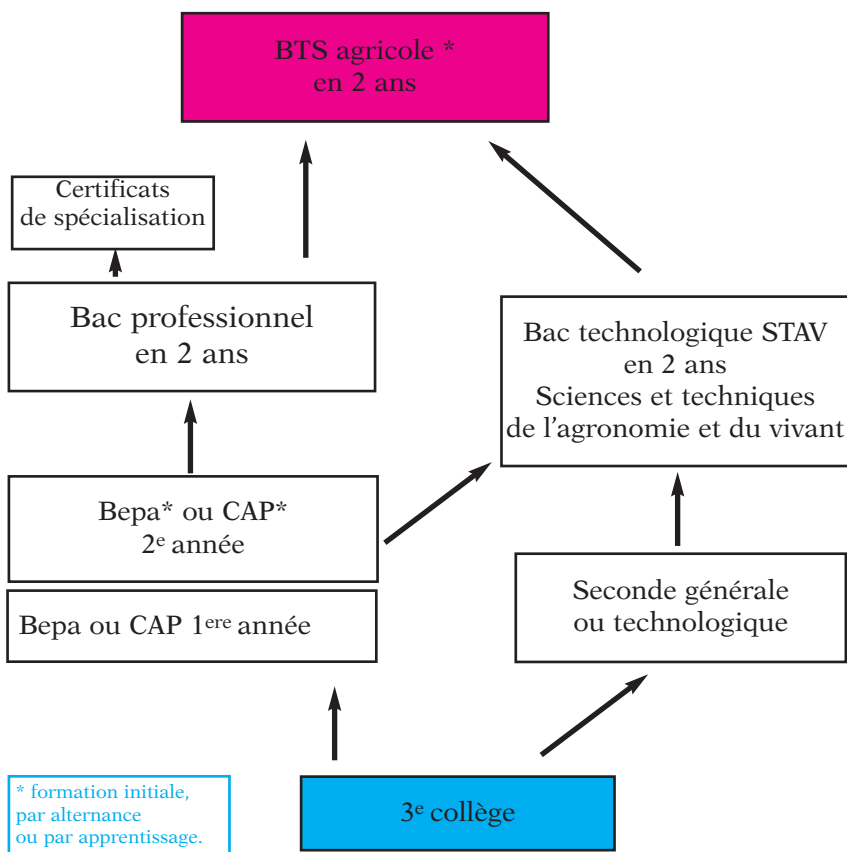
BTS agricole *
en 2 ans

Certificats
de spécialisation

Bac professionnel
en 2 ans

Bac technologique STAV
en 2 ans
Sciences et techniques
de l'agronomie et du vivant

Bepa* ou CAP*
2$^{e}$ année

Bepa ou CAP 1$^{ere}$ année

Seconde générale
ou technologique

* formation initiale,
par alternance
ou par apprentissage.

3$^{e}$ collège